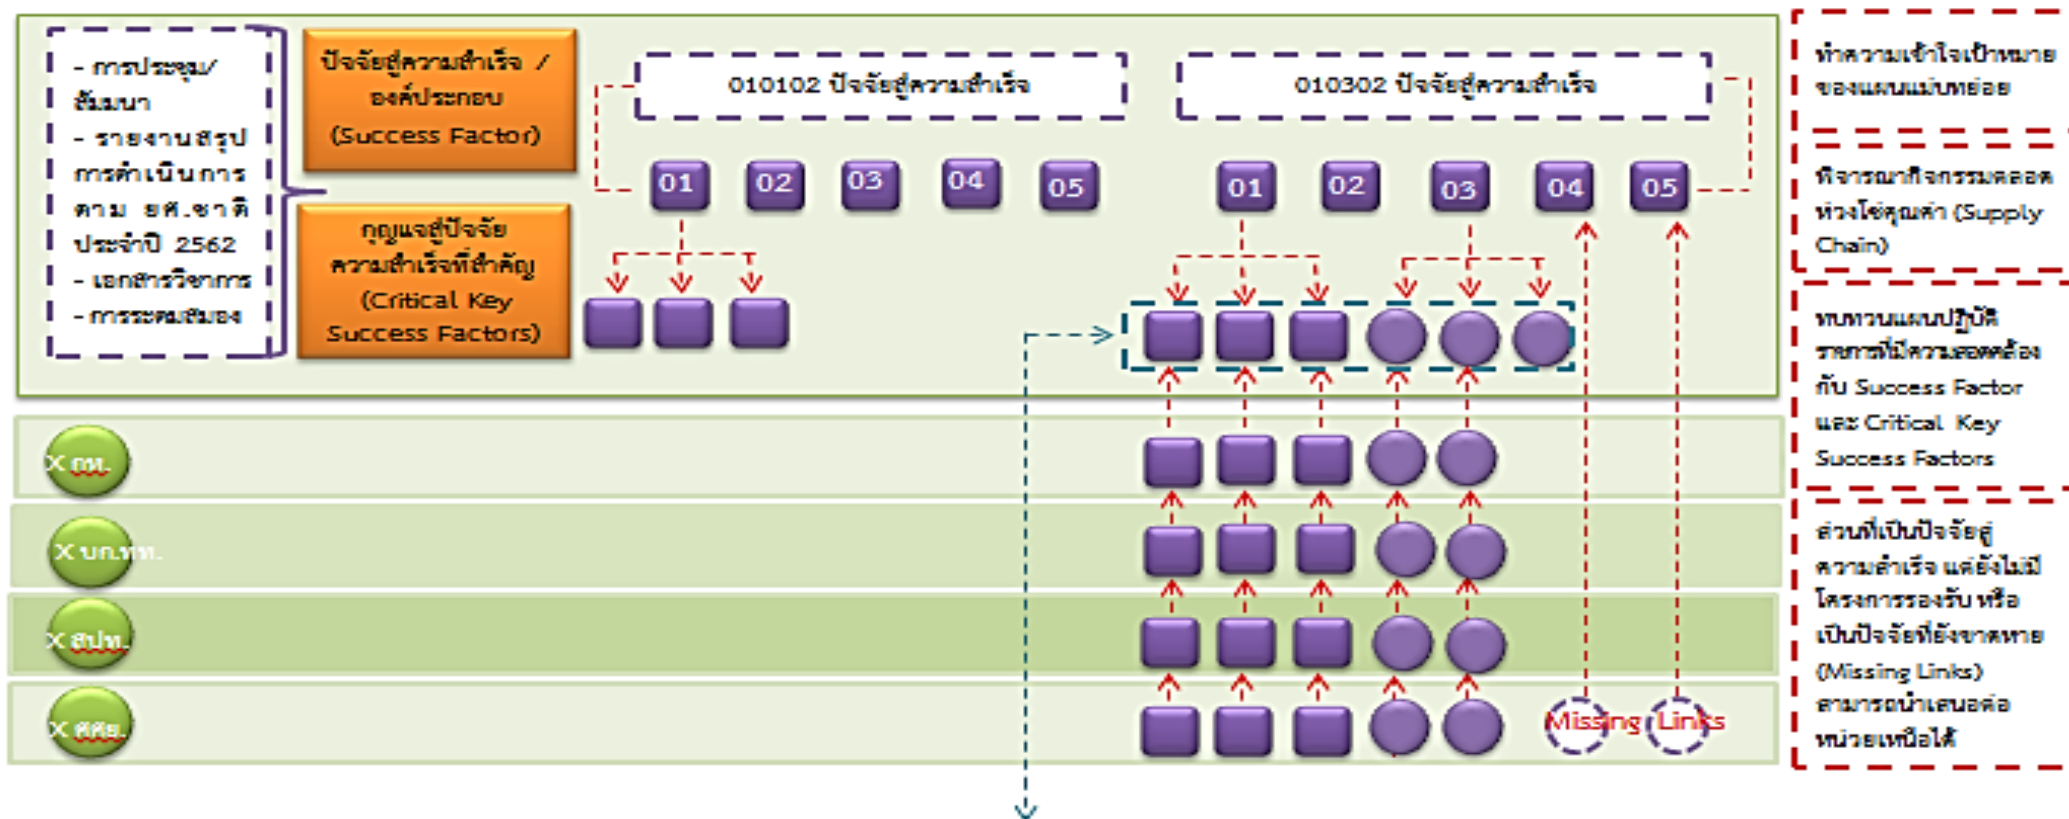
- การประชุม/สัมมนา
- รายงานสรุปการดำเนินการตาม ยศ.ชาติ ประจำปี 2562
- เอกสารวิชาการ
- การระดมสมอง

ปัจจัยสู่ความสำเร็จ / องค์ประกอบ (Success Factor)

กุญแจสู่ปัจจัยความสำเร็จที่สำคัญ (Critical Key Success Factors)

010102 ปัจจัยสู่ความสำเร็จ

01 02 03 04 05

010302 ปัจจัยสู่ความสำเร็จ

01 02 03 04 05

X กท.

X บก.ทท.

X สปท.

X ศศย.

Missing Links

ทำความเข้าใจเป้าหมายของแผนแม่บทย่อย

พิจารณากิจกรรมตลอดห่วงโซ่คุณค่า (Supply Chain)

ทบทวนแผนปฏิบัติราชการที่มีความสอดคล้องกับ Success Factor และ Critical Key Success Factors

ส่วนที่เป็นปัจจัยสู่ความสำเร็จ แต่ยังไม่มีโครงการรองรับ หรือเป็นปัจจัยที่ยังขาดหาย (Missing Links) สามารถนำเสนอต่อหน่วยเหนือได้